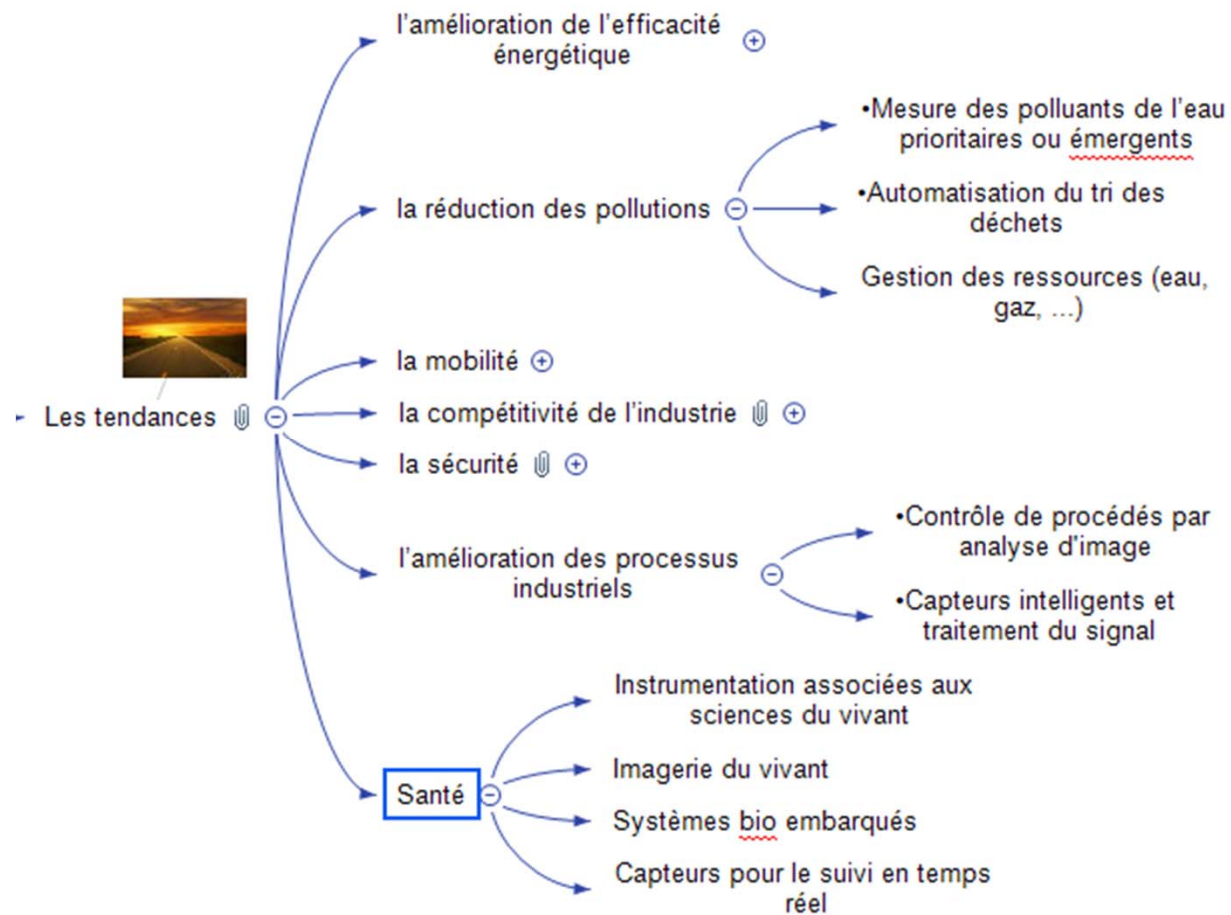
Les tendances

l'amélioration de l'efficacité énergétique

la réduction des pollutions

•Mesure des polluants de l'eau prioritaires ou émergents

•Automatisation du tri des déchets

Gestion des ressources (eau, gaz, ...)

la mobilité

la compétitivité de l'industrie

la sécurité

l'amélioration des processus industriels

•Contrôle de procédés par analyse d'image

•Capteurs intelligents et traitement du signal

Santé

Instrumentation associées aux sciences du vivant

Imagerie du vivant

Systèmes bio embarqués

Capteurs pour le suivi en temps réel